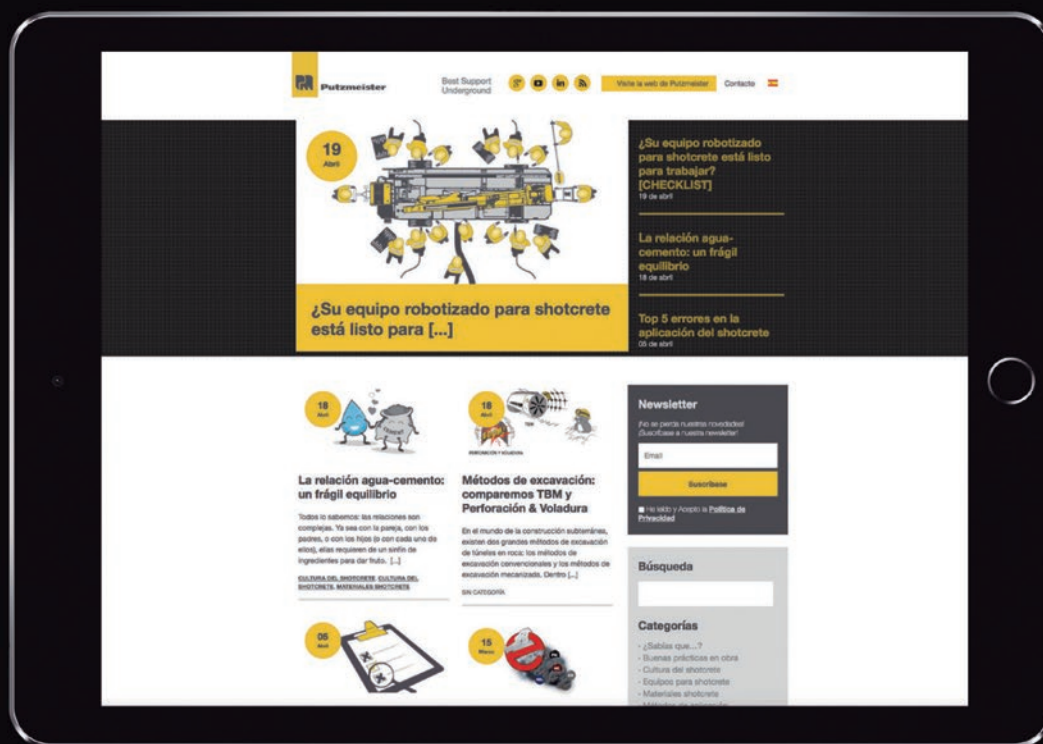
Putzmeister

Best Support Underground

Visite la web de Putzmeister

Contacto

19 Abril

¿Su equipo robotizado para shotcrete está listo para [...]

¿Su equipo robotizado para shotcrete está listo para trabajar? [CHECKLIST]
19 de abril

La relación agua-cemento: un frágil equilibrio
18 de abril

Top 5 errores en la aplicación del shotcrete
05 de abril

18 Abril

La relación agua-cemento: un frágil equilibrio

Todos lo sabemos: las relaciones son complejas. Ya sea con la pareja, con los padres, o con los hijos (o con cada uno de ellos), ellas requieren de un sinfín de ingredientes para dar fruto. [...]

CULTURA DEL SHOTCRETE, CULTURA DEL SHOTCRETE, MATERIALES SHOTCRETE

18 Abril

TBM

PERFORACIÓN Y VOLADURA

Métodos de excavación: comparemos TBM y Perforación & Voladura

En el mundo de la construcción subterránea, existen dos grandes métodos de excavación de túneles en roca: los métodos de excavación convencionales y los métodos de excavación mecanizada. Dentro [...]

SIN CATEGORÍA

Newsletter

¡No se pierda nuestras novedades! ¡Suscríbase a nuestra newsletter!

Email

Suscribase

He leído y Acepto la Política de Privacidad

Búsqueda

Categorías

- ¿Sabías que...?
- Buenas prácticas en obra
- Cultura del shotcrete
- Equipos para shotcrete
- Materiales shotcrete
- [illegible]

05 Abril

15 Marzo